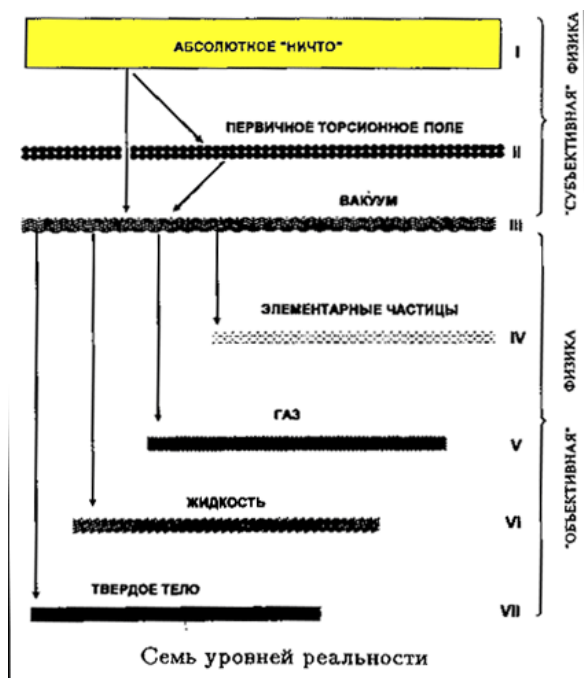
АБСОЛЮТНОЕ "НИЧТО"

I

"СУБЪЕКТИВНАЯ" ФИЗИКА

ПЕРВИЧНОЕ ТОРСИОННОЕ ПОЛЕ

II

ВАКУУМ

III

ЭЛЕМЕНТАРНЫЕ ЧАСТИЦЫ

IV

"ОБЪЕКТИВНАЯ" ФИЗИКА

ГАЗ

V

ЖИДКОСТЬ

VI

ТВЕРДОЕ ТЕЛО

VII

Семь уровней реальности